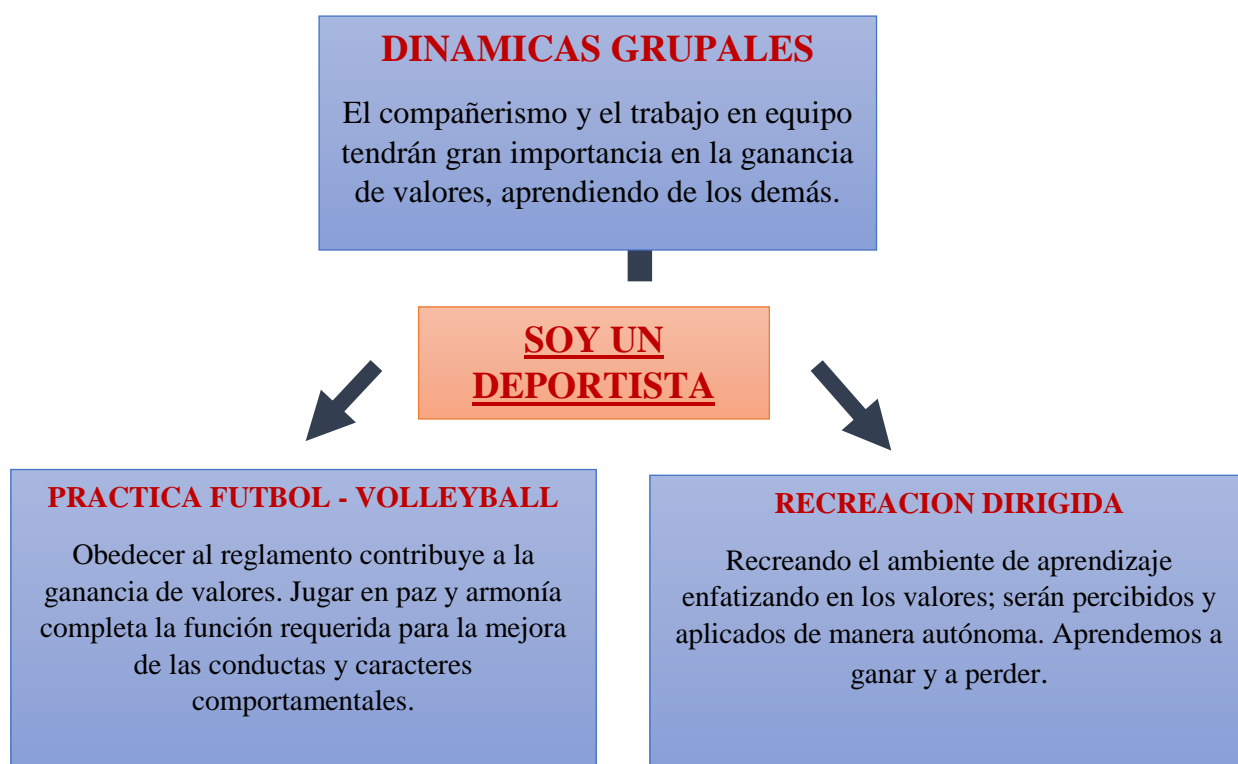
DINAMICAS GRUPALES

El compañerismo y el trabajo en equipo tendrán gran importancia en la ganancia de valores, aprendiendo de los demás.

SOY UN DEPORTISTA

PRACTICA FUTBOL - VOLLEYBALL

Obedecer al reglamento contribuye a la ganancia de valores. Jugar en paz y armonía completa la función requerida para la mejora de las conductas y caracteres comportamentales.

RECREACION DIRIGIDA

Recreando el ambiente de aprendizaje enfatizando en los valores; serán percibidos y aplicados de manera autónoma. Aprendemos a ganar y a perder.